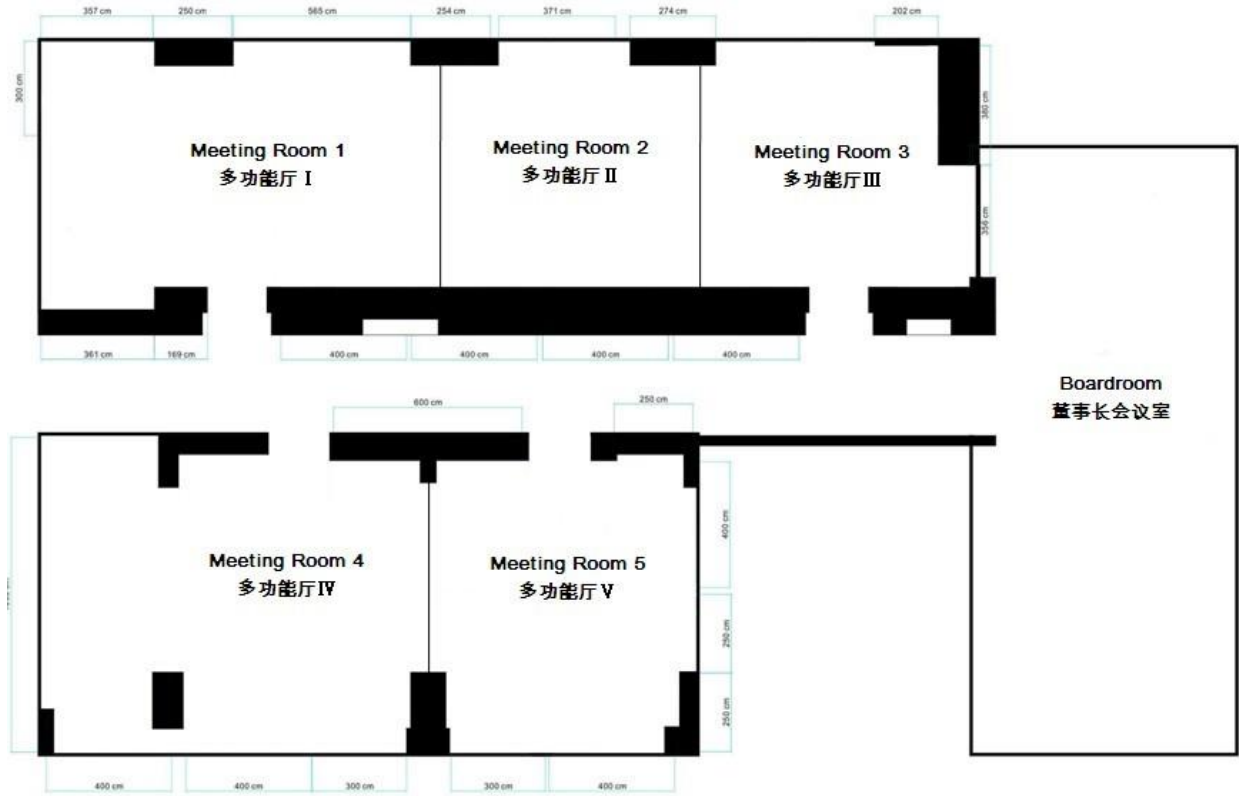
357 cm 250 cm 565 cm 254 cm 371 cm 274 cm 202 cm

300 cm

380 cm

356 cm

Meeting Room 1
多功能厅 I

Meeting Room 2
多功能厅 II

Meeting Room 3
多功能厅 III

361 cm 169 cm 400 cm 400 cm 400 cm 400 cm

Boardroom
董事长会议室

600 cm

250 cm

400 cm

250 cm

250 cm

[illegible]

Meeting Room 4
多功能厅 IV

Meeting Room 5
多功能厅 V

400 cm 400 cm 300 cm 300 cm 400 cm